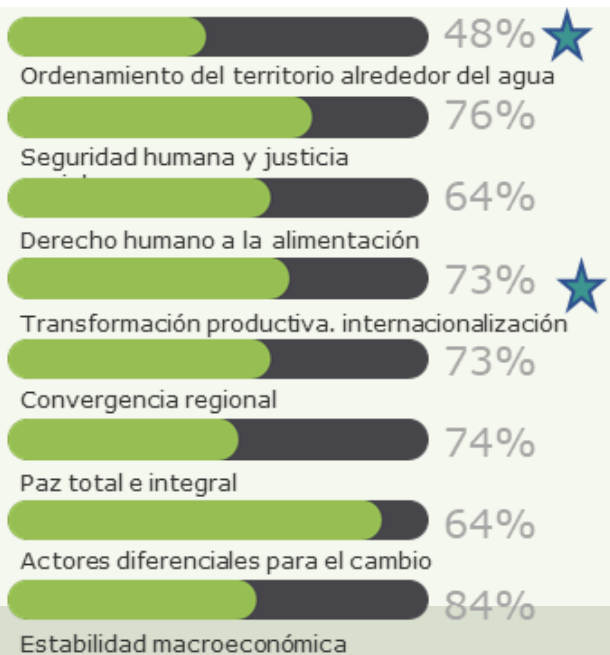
48%
Ordenamiento del territorio alrededor del agua

76%
Seguridad humana y justicia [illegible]

64%
Derecho humano a la alimentación

73%
Transformación productiva. internacionalización

73%
Convergencia regional

74%
Paz total e integral

64%
Actores diferenciales para el cambio

84%
Estabilidad macroeconómica